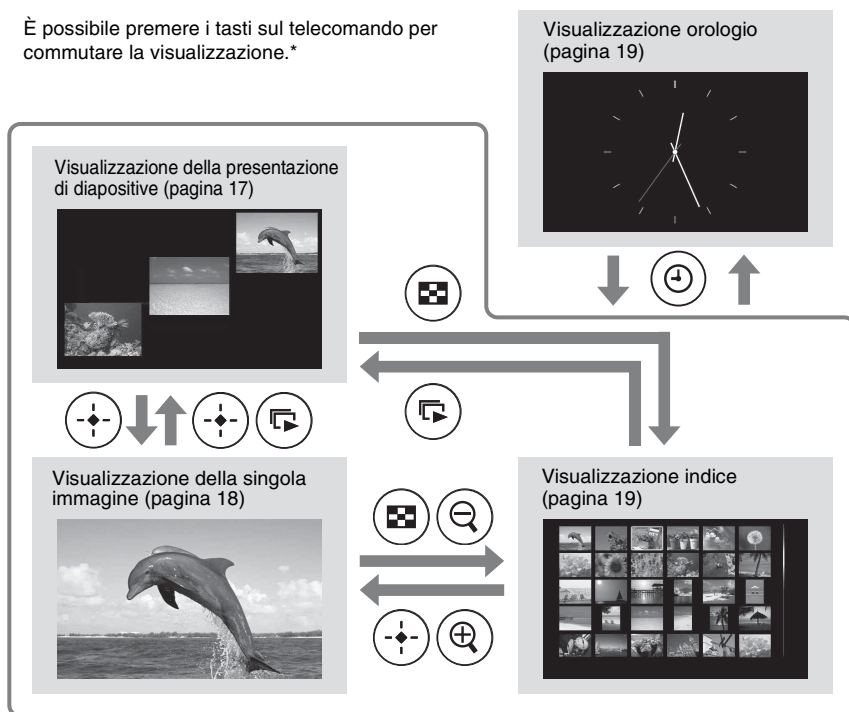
È possibile premere i tasti sul telecomando per commutare la visualizzazione.*

Visualizzazione orologio (pagina 19)

Visualizzazione della presentazione di diapositive (pagina 17)

Visualizzazione della singola immagine (pagina 18)

Visualizzazione indice (pagina 19)